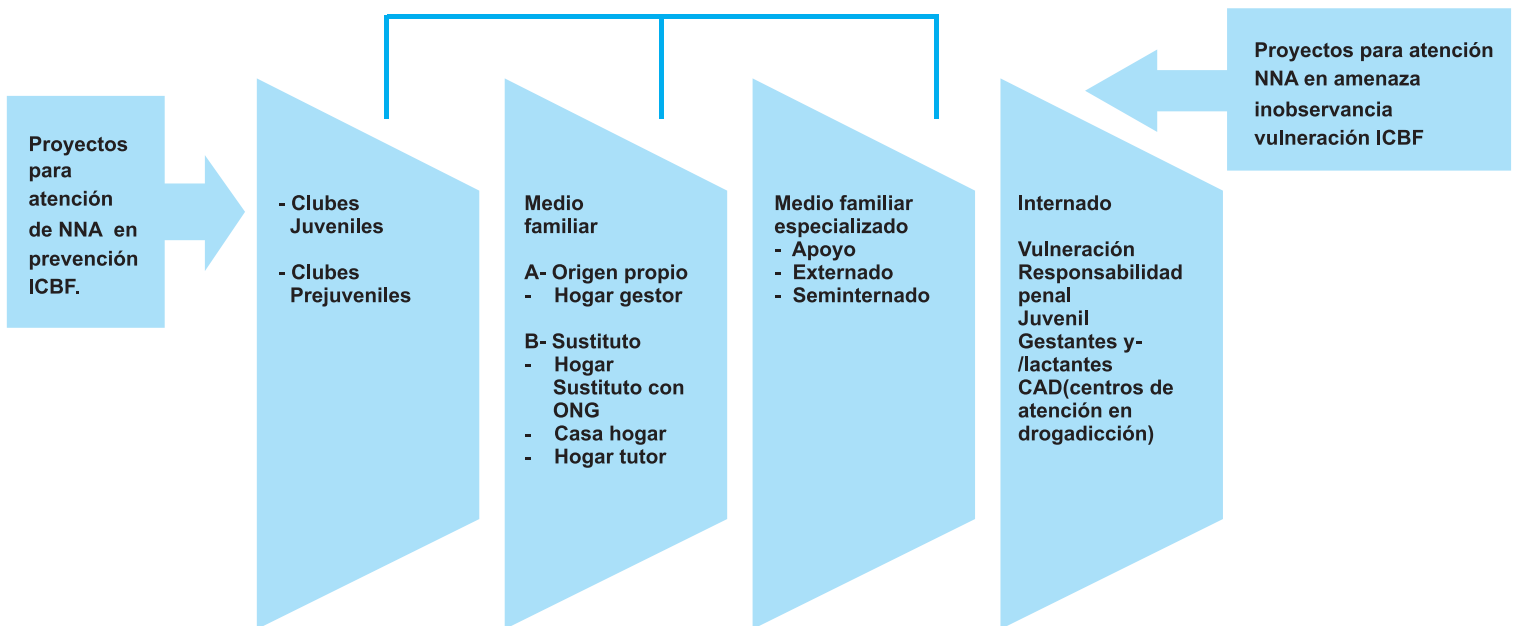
Proyectos para atención de NNA en prevención ICBF.

- Clubes Juveniles

- Clubes Prejuveniles

Medio familiar

A- Origen propio
- Hogar gestor

B- Sustituto
- Hogar Sustituto con ONG
- Casa hogar
- Hogar tutor

Medio familiar especializado
- Apoyo
- Externado
- Seminternado

Internado

Vulneración
Responsabilidad penal Juvenil
Gestantes y-/lactantes
CAD(centros de atención en drogadicción)

Proyectos para atención NNA en amenaza inobservancia vulneración ICBF